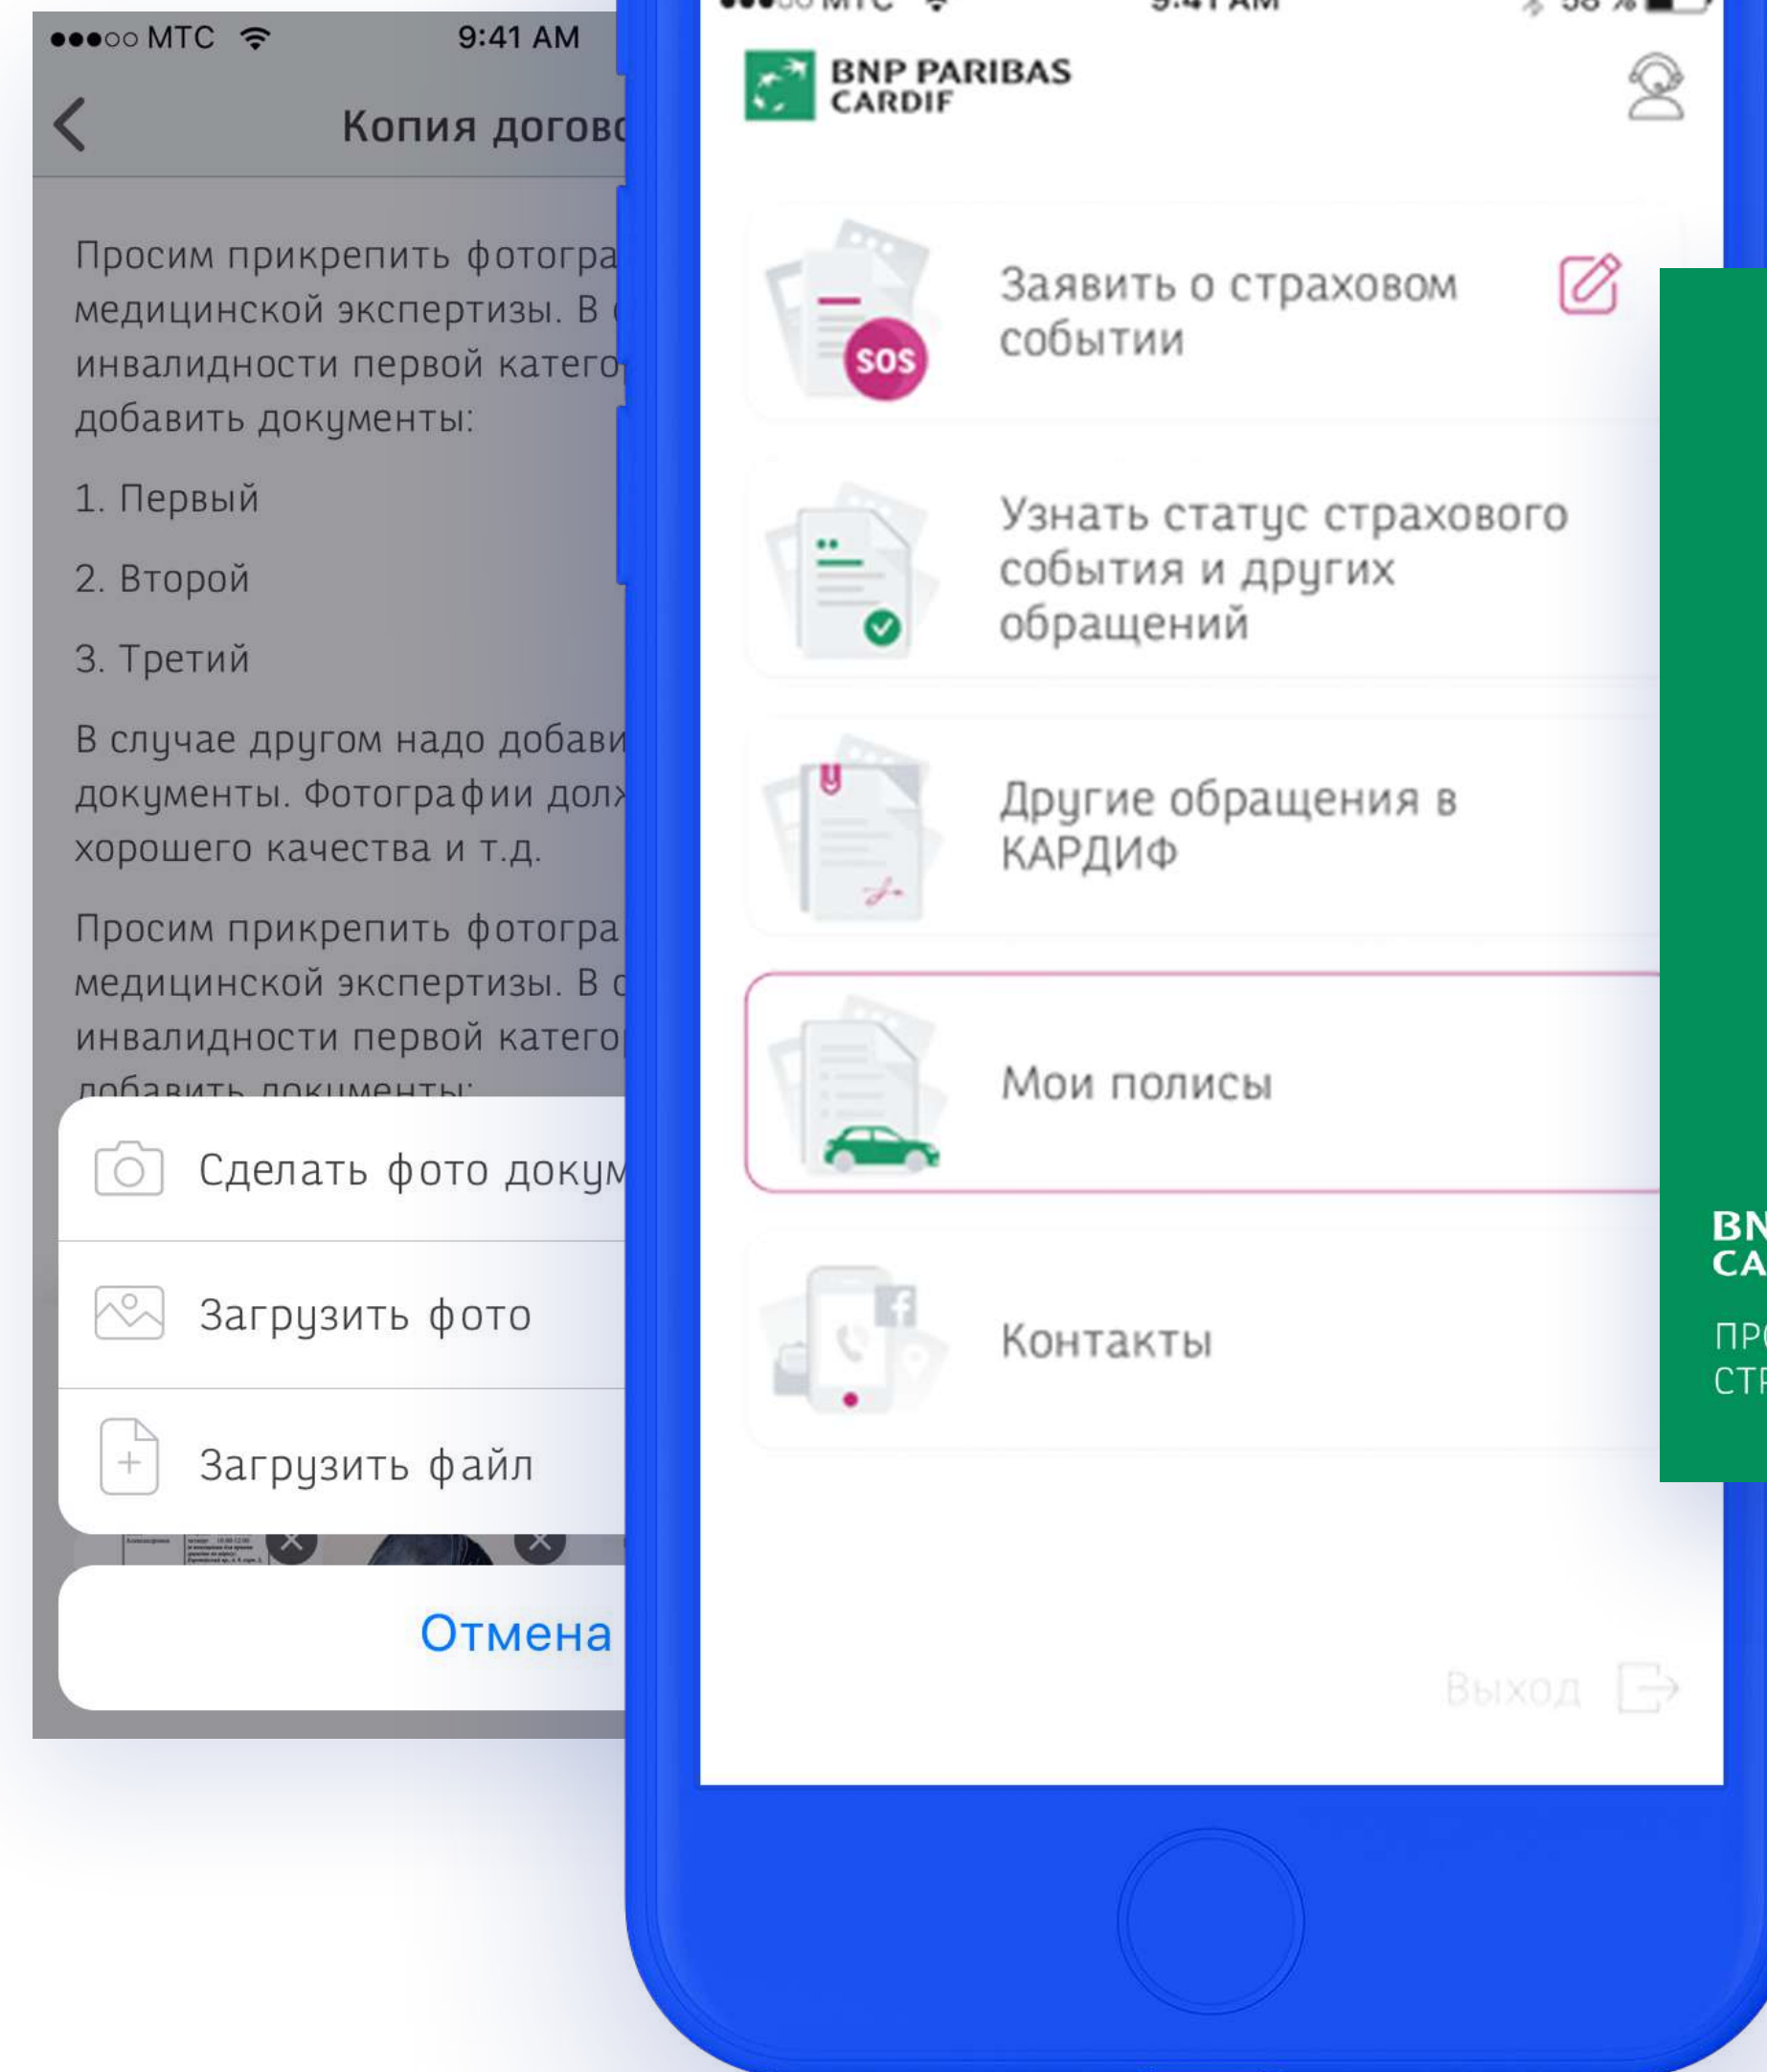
●●●○○ МТС 9:41 AM

Копия догов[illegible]

Просим прикрепить фотогра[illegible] медицинской экспертизы. В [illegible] инвалидности первой катего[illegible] добавить документы:

1. Первый

2. Второй

3. Третий

В случае другом надо добави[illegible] документы. Фотографии дол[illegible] хорошего качества и т.д.

Просим прикрепить фотогра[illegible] медицинской экспертизы. В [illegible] инвалидности первой катего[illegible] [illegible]

Сделать фото докум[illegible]

Загрузить фото

Загрузить файл

Отмена

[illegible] МТС 9:41 AM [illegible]

BNP PARIBAS CARDIF

Заявить о страховом событии

SOS

Узнать статус страхового события и других обращений

Другие обращения в КАРДИФ

Мои полисы

Контакты

Выход

BN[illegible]
CA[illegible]

ПР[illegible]
СТ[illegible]